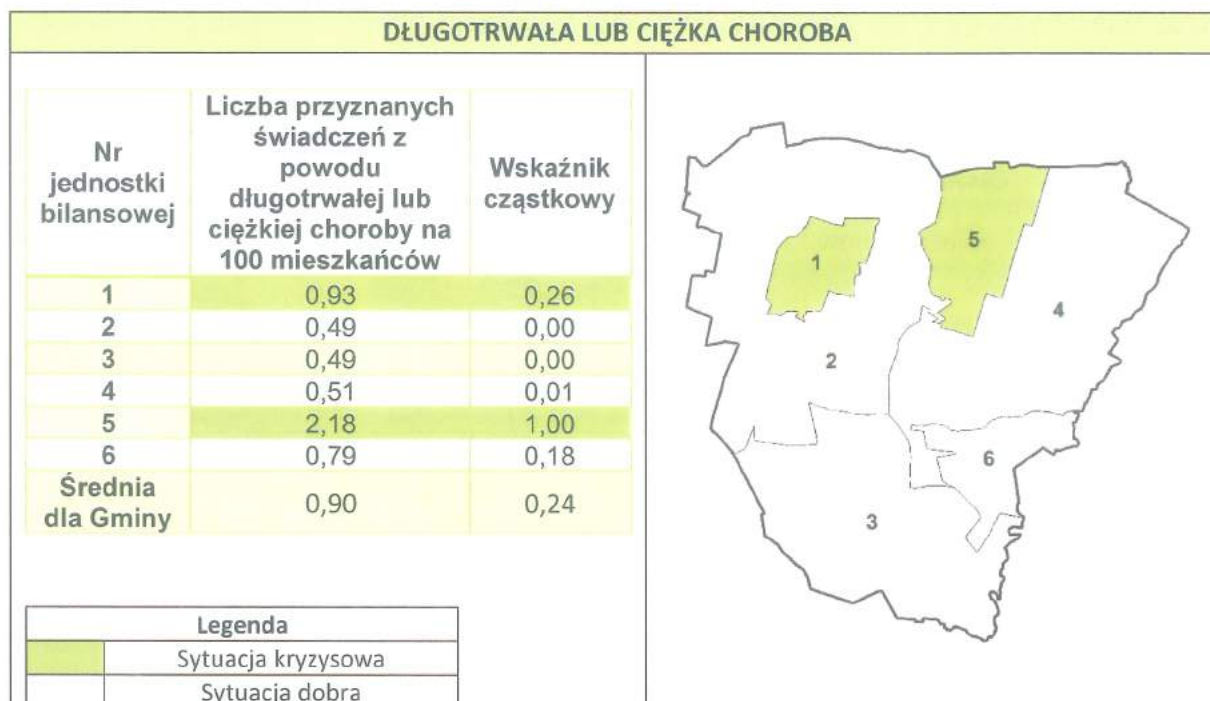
DŁUGOTRWAŁA LUB CIĘŻKA CHOROBA

| Nr jednostki bilansowej | Liczba przyznanych świadczeń z powodu długotrwałej lub ciężkiej choroby na 100 mieszkańców | Wskaźnik cząstkowy |
|---|---|---|
| 1 | 0,93 | 0,26 |
| 2 | 0,49 | 0,00 |
| 3 | 0,49 | 0,00 |
| 4 | 0,51 | 0,01 |
| 5 | 2,18 | 1,00 |
| 6 | 0,79 | 0,18 |
| Średnia dla Gminy | 0,90 | 0,24 |

| Legenda | |
|---|---|
| | Sytuacja kryzysowa |
| | Sytuacja dobra |

1
5
4
2
6
3